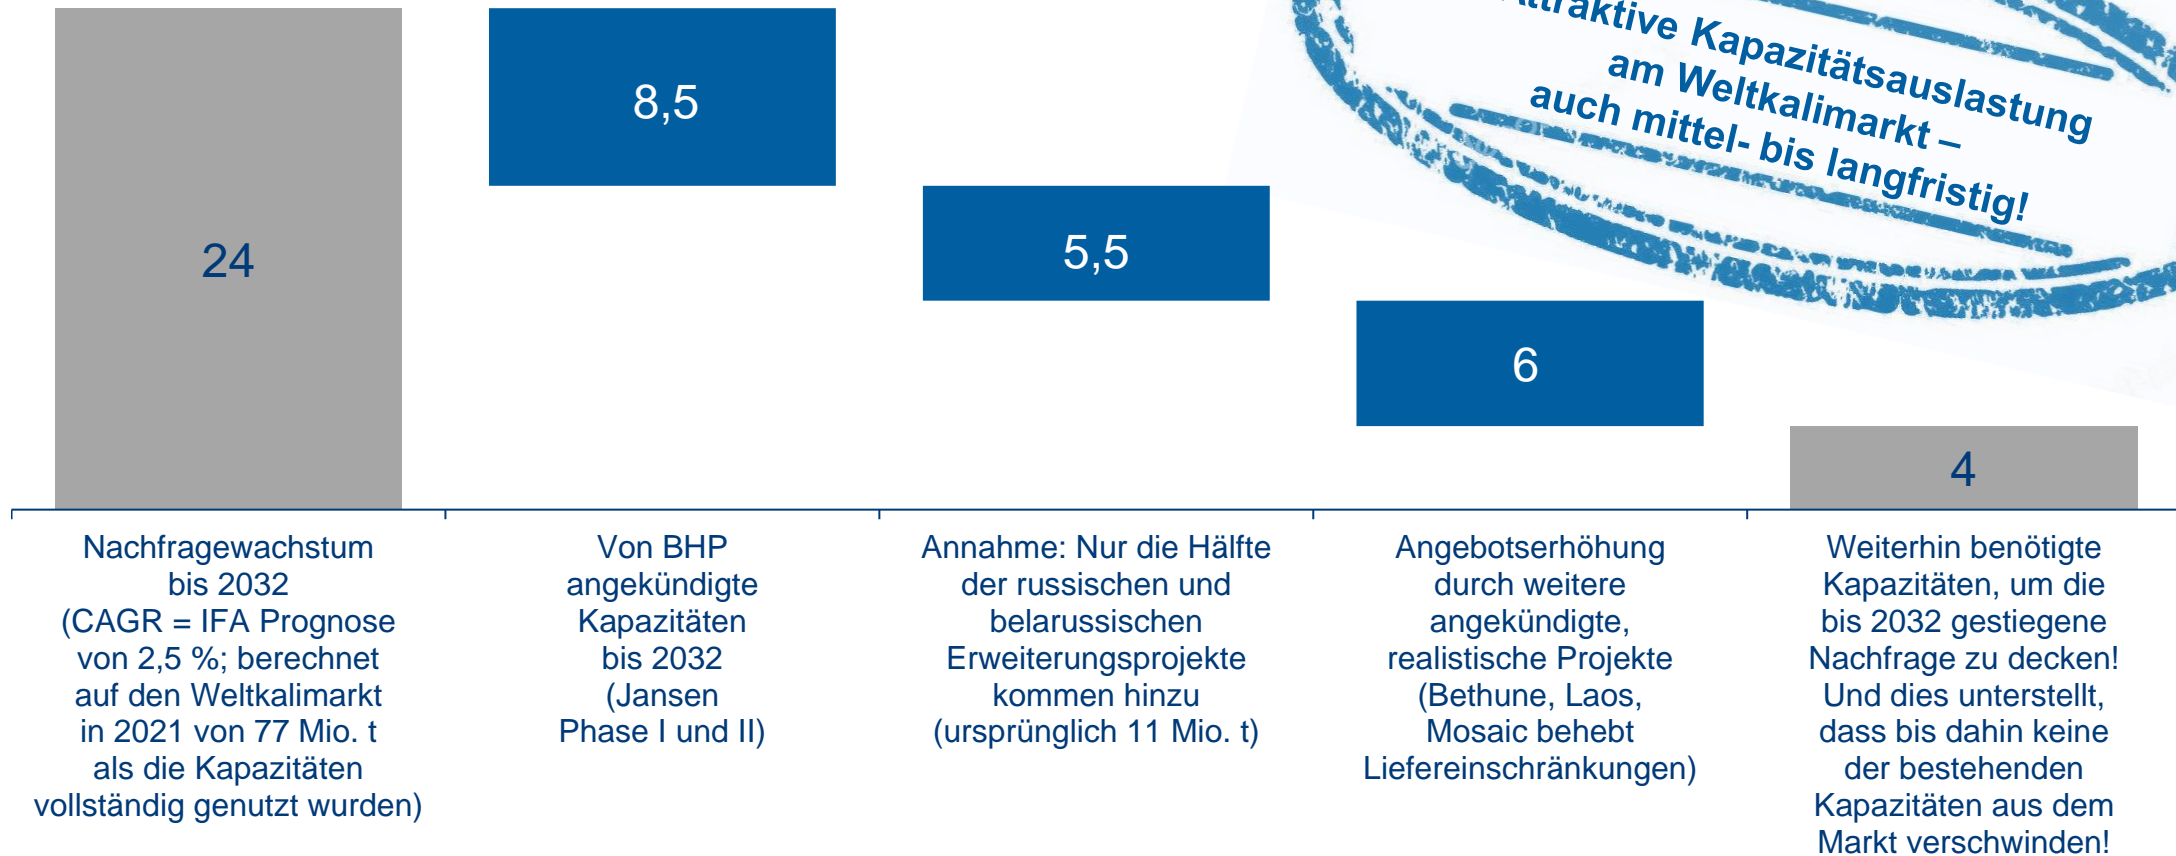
24

8,5

5,5

6

4

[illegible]traktive Kapazitätsauslastung am Weltkalimarkt – auch mittel- bis langfristig!

Nachfragewachstum bis 2032 (CAGR = IFA Prognose von 2,5 %; berechnet auf den Weltkalimarkt in 2021 von 77 Mio. t als die Kapazitäten vollständig genutzt wurden)

Von BHP angekündigte Kapazitäten bis 2032 (Jansen Phase I und II)

Annahme: Nur die Hälfte der russischen und belarussischen Erweiterungsprojekte kommen hinzu (ursprünglich 11 Mio. t)

Angebotserhöhung durch weitere angekündigte, realistische Projekte (Bethune, Laos, Mosaic behebt Liefereinschränkungen)

Weiterhin benötigte Kapazitäten, um die bis 2032 gestiegene Nachfrage zu decken! Und dies unterstellt, dass bis dahin keine der bestehenden Kapazitäten aus dem Markt verschwinden!